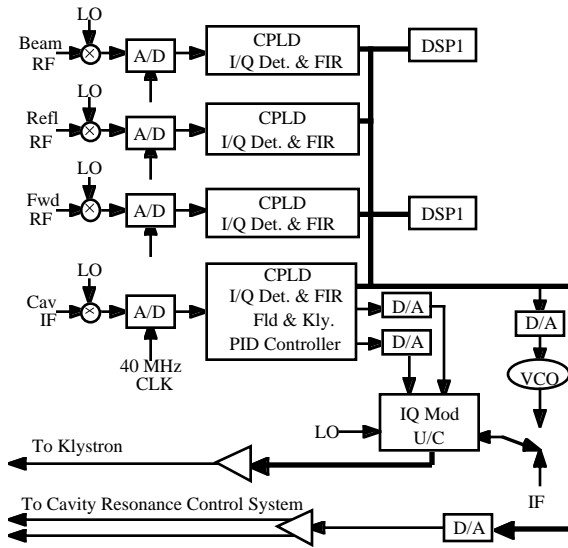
LO
Beam RF
A/D
CPLD I/Q Det. & FIR
DSP1

LO
Refl RF
A/D
CPLD I/Q Det. & FIR

LO
Fwd RF
A/D
CPLD I/Q Det. & FIR
DSP1

LO
Cav IF
A/D
40 MHz CLK
CPLD I/Q Det. & FIR Fld & Kly. PID Controller
D/A
D/A
D/A
VCO

LO
IQ Mod U/C
To Klystron
IF
To Cavity Resonance Control System
D/A